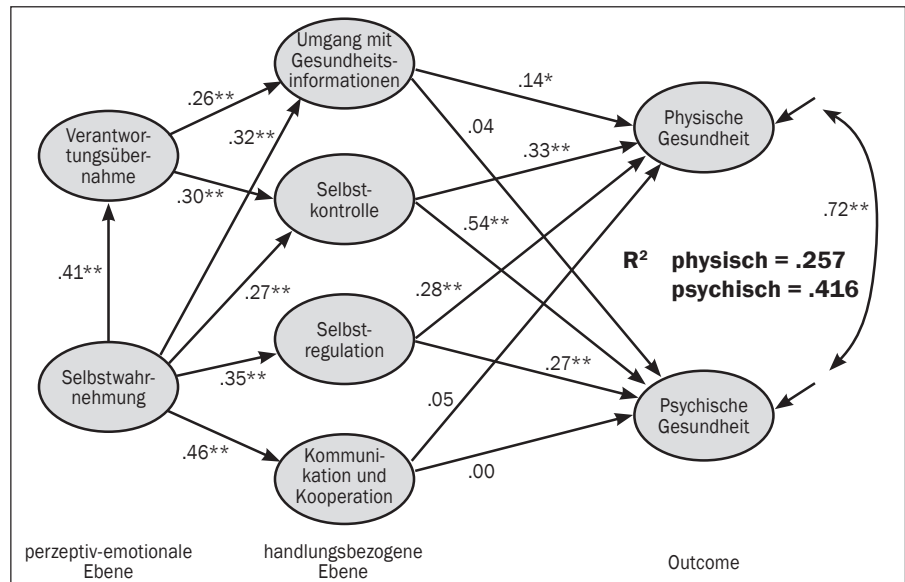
Umgang mit Gesundheitsinformationen

.26**

.14*

Verantwortungsübernahme

.32**

.04

Physische Gesundheit

.33**

.30**

Selbstkontrolle

.72**

.54**

.41**

$R^2$ physisch = .257
psychisch = .416

.27**

.28**

Selbstregulation

.27**

Selbstwahrnehmung

.35**

.05

Psychische Gesundheit

.46**

Kommunikation und Kooperation

.00

perzeptiv-emotionale Ebene

handlungsbezogene Ebene

Outcome